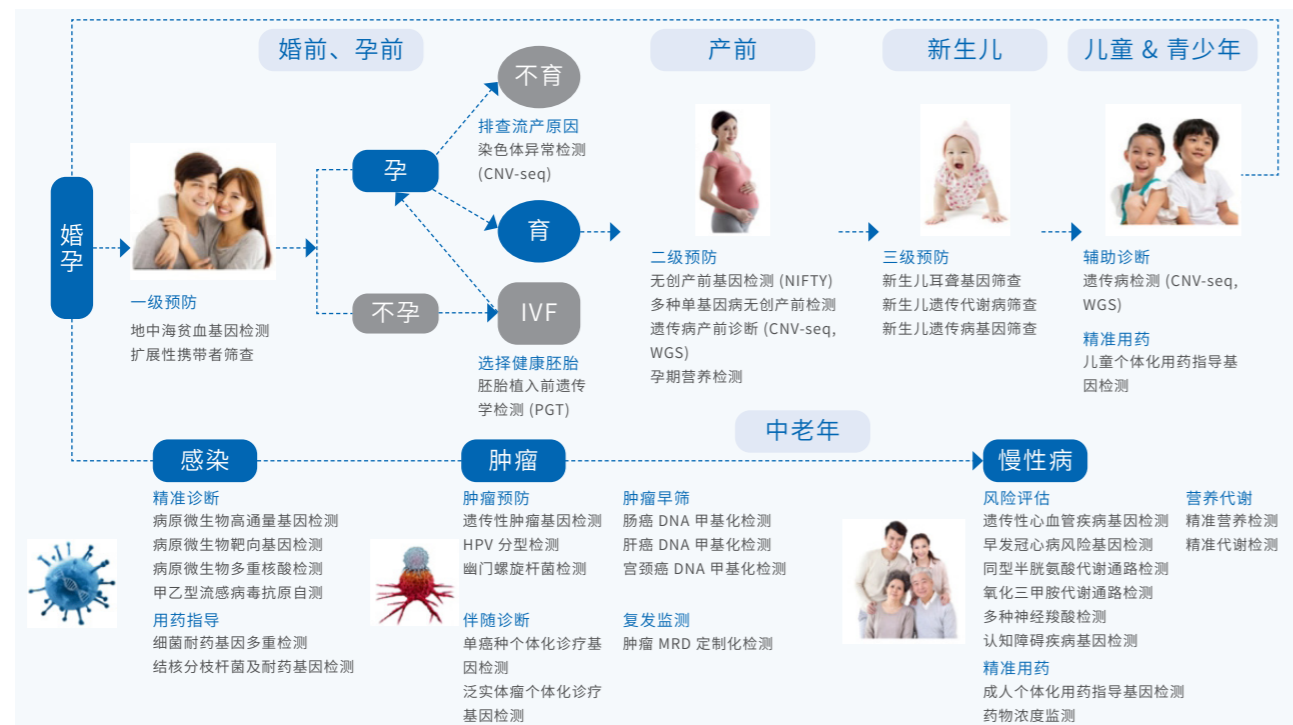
婚前、孕前

产前

新生儿

儿童 & 青少年

婚孕

一级预防
地中海贫血基因检测
扩展性携带者筛查

孕

不孕

不育

排查流产原因
染色体异常检测 (CNV-seq)

育

IVF

选择健康胚胎
胚胎植入前遗传学检测 (PGT)

二级预防
无创产前基因检测 (NIFTY)
多种单基因病无创产前检测
遗传病产前诊断 (CNV-seq, WGS)
孕期营养检测

三级预防
新生儿耳聋基因筛查
新生儿遗传代谢病筛查
新生儿遗传病基因筛查

辅助诊断
遗传病检测 (CNV-seq, WGS)

精准用药
儿童个体化用药指导基因检测

中老年

感染

精准诊断
病原微生物高通量基因检测
病原微生物靶向基因检测
病原微生物多重核酸检测
甲乙型流感病毒抗原自测

用药指导
细菌耐药基因多重检测
结核分枝杆菌及耐药基因检测

肿瘤

肿瘤预防
遗传性肿瘤基因检测
HPV 分型检测
幽门螺旋杆菌检测

伴随诊断
单癌种个体化诊疗基因检测
泛实体瘤个体化诊疗基因检测

肿瘤早筛
肠癌 DNA 甲基化检测
肝癌 DNA 甲基化检测
宫颈癌 DNA 甲基化检测

复发监测
肿瘤 MRD 定制化检测

慢性病

风险评估
遗传性心血管疾病基因检测
早发冠心病风险基因检测
同型半胱氨酸代谢通路检测
氧化三甲胺代谢通路检测
多种神经羧酸检测
认知障碍疾病基因检测

精准用药
成人个体化用药指导基因检测
药物浓度监测

营养代谢
精准营养检测
精准代谢检测